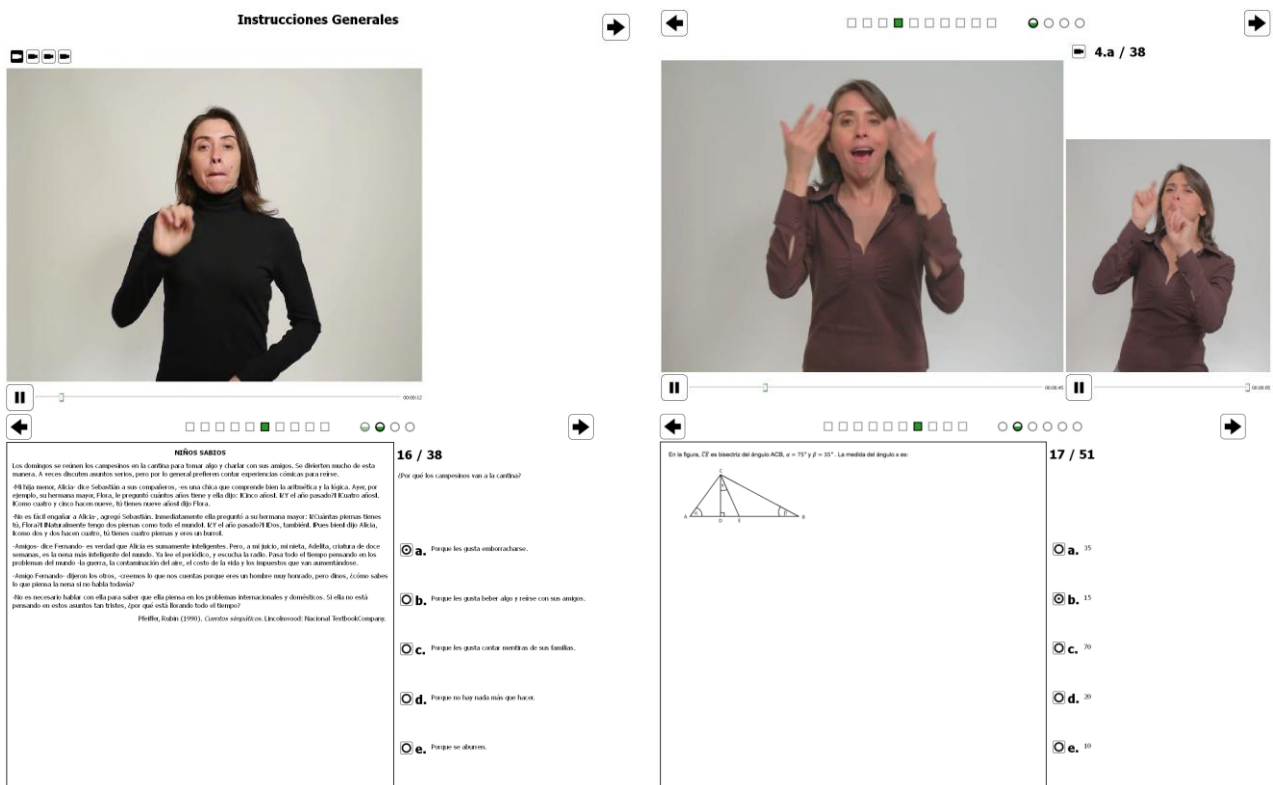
Instrucciones Generales

00:00:12

NIÑOS SABIOS

Los domingos se reúnen los campesinos en la cantina para tomar algo y charlar con sus amigos. Se divierten mucho de esta manera. A veces discuten asuntos serios, pero por lo general prefieren contar experiencias cómicas para reírse.

-Mi hija menor, Alicia- dice Sebastián a sus compañeros, -es una chica que comprende bien la aritmética y la lógica. Ayer, por ejemplo, su hermana mayor, Flora, le preguntó cuántos años tiene y ella dijo: ¡Cinco años!. ¿Y el año pasado?¡Cuatro años!. ¡Como cuatro y cinco hacen nueve, tú tienes nueve años! dijo Flora.

-No es fácil engañar a Alicia-, agregó Sebastián. Inmediatamente ella preguntó a su hermana mayor: ¿Cuántas piernas tienes tú, Flora?¡Naturalmente tengo dos piernas como todo el mundo!. ¿Y el año pasado?¡Dos, también!. ¡Pues bien! dijo Alicia, ¡como dos y dos hacen cuatro, tú tienes cuatro piernas y eres un burro!.

-Amigos- dice Fernando- es verdad que Alicia es sumamente inteligentes. Pero, a mi juicio, mi nieta, Adelita, criatura de doce semanas, es la nena más inteligente del mundo. Ya lee el periódico, y escucha la radio. Pasa todo el tiempo pensando en los problemas del mundo -la guerra, la contaminación del aire, el costo de la vida y los impuestos que van aumentándose.

-Amigo Fernando- dijeron los otros, -creemos lo que nos cuentas porque eres un hombre muy honrado, pero dinos, ¿cómo sabes lo que piensa la nena si no habla todavía?

-No es necesario hablar con ella para saber que ella piensa en los problemas internacionales y domésticos. Si ella no está pensando en estos asuntos tan tristes, ¿por qué está llorando todo el tiempo?

Pfeiffer, Rubin (1990). Cuentos simpáticos. Lincolnwood: Nacional TextbookCompany.

16 / 38

¿Por qué los campesinos van a la cantina?

a. Porque les gusta emborracharse.

b. Porque les gusta beber algo y reírse con sus amigos.

c. Porque les gusta contar mentiras de sus familias.

d. Porque no hay nada más que hacer.

e. Porque se aburren.

4.a / 38

00:00:45

00:00:45

En la figura, $\overline{CE}$ es bisectriz del ángulo ACB, $\alpha = 75°$ y $\beta = 35°$ . La medida del ángulo x es:

C
A
D
E
B

17 / 51

a. 35

b. 15

c. 70

d. 20

e. 10